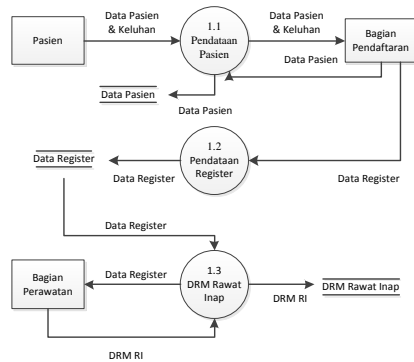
Pasien

Data Pasien & Keluhan

1.1 Pendataan Pasien

Data Pasien & Keluhan

Bagian Pendaftaran

Data Pasien

Data Pasien

Data Pasien

Data Register

1.2 Pendataan Register

Data Register

Data Register

Data Register

Bagian Perawatan

Data Register

1.3 DRM Rawat Inap

DRM RI

DRM Rawat Inap

DRM RI